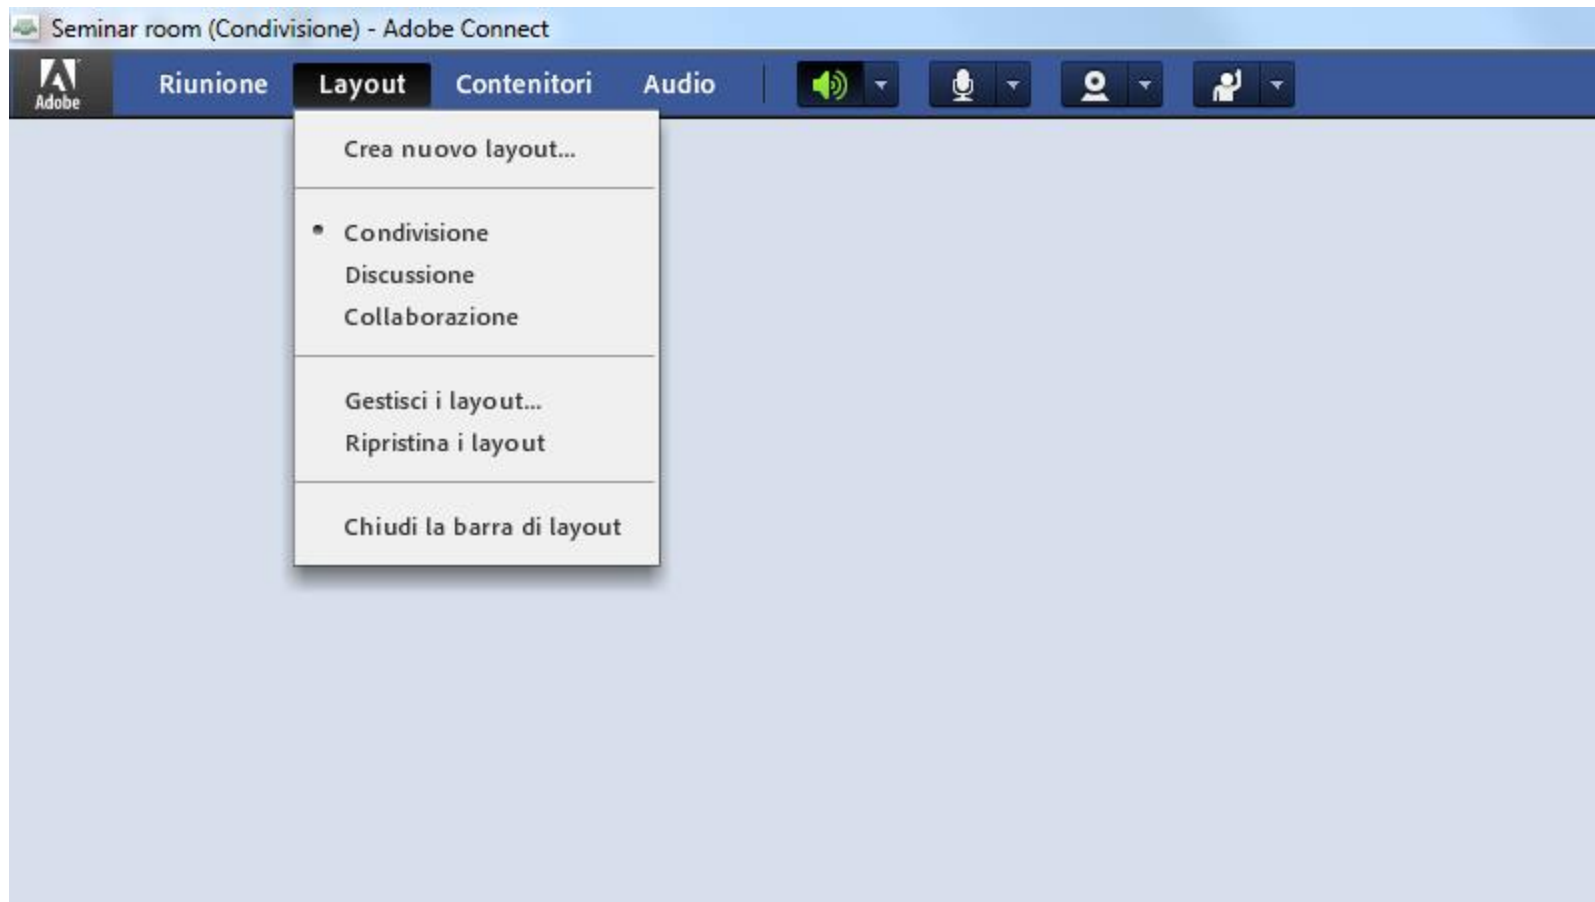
Seminar room (Condivisione) - Adobe Connect

Adobe

Riunione Layout Contenitori Audio

Crea nuovo layout...

• Condivisione
Discussione
Collaborazione

Gestisci i layout...
Ripristina i layout

Chiudi la barra di layout